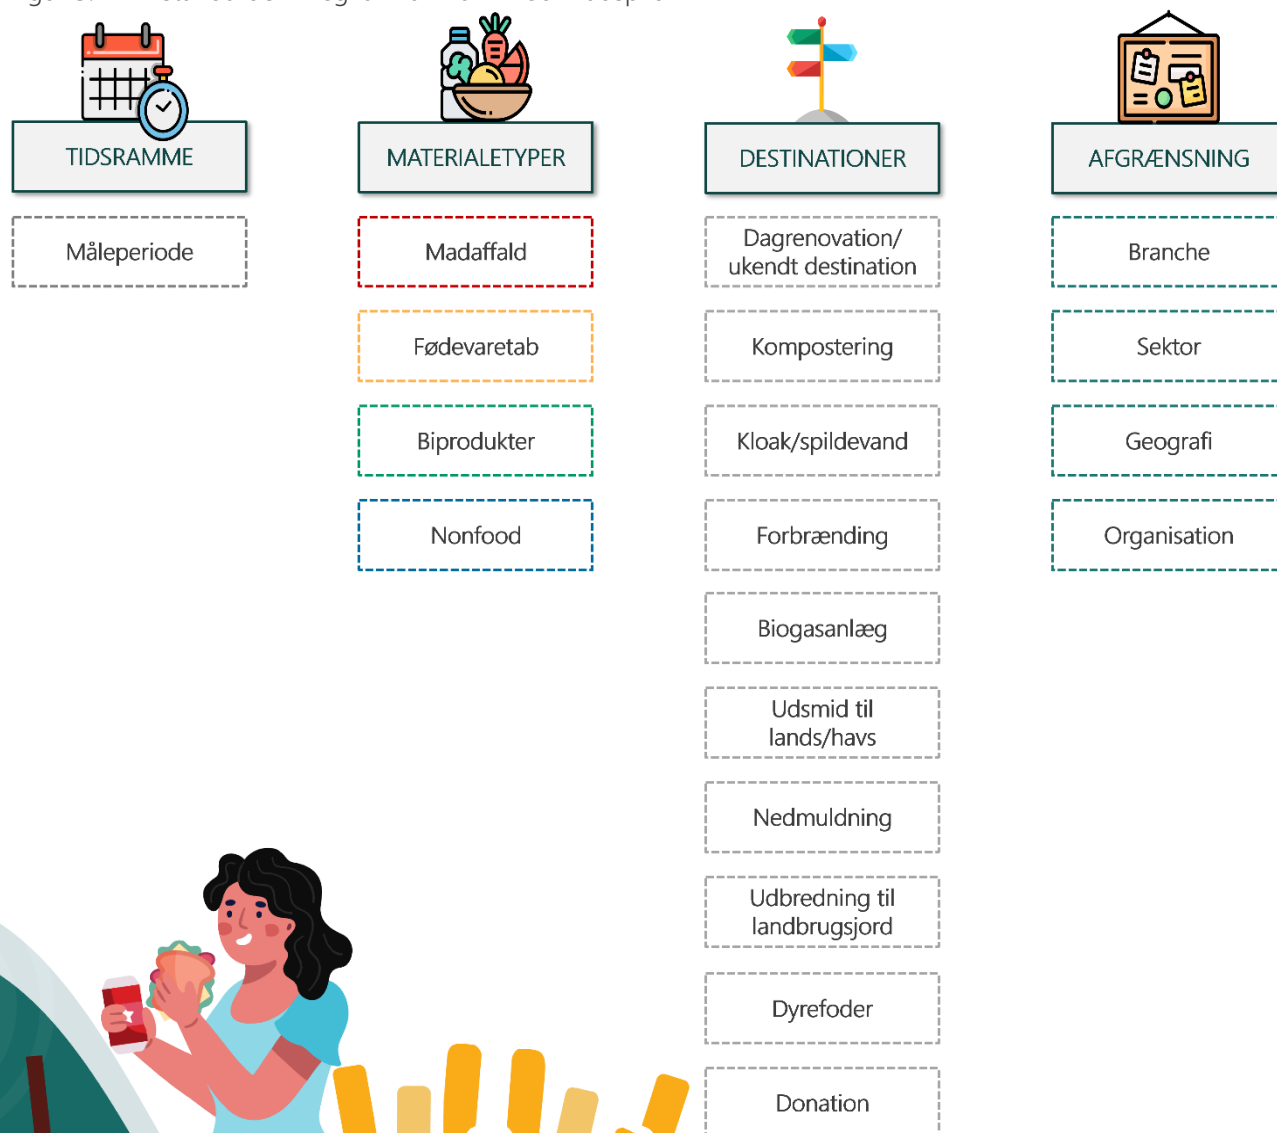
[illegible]

TIDSRAMME

Måleperiode

MATERIALETYPER

Madaffald

Fødevaretab

Biprodukter

Nonfood

DESTINATIONER

Dagrenovation/ ukendt destination

Kompostering

Kloak/spildevand

Forbrænding

Biogasanlæg

Udsmid til lands/havs

Nedmuldning

Udbredning til landbrugsjord

Dyrefoder

Donation

AFGRÆNSNING

Branche

Sektor

Geografi

Organisation